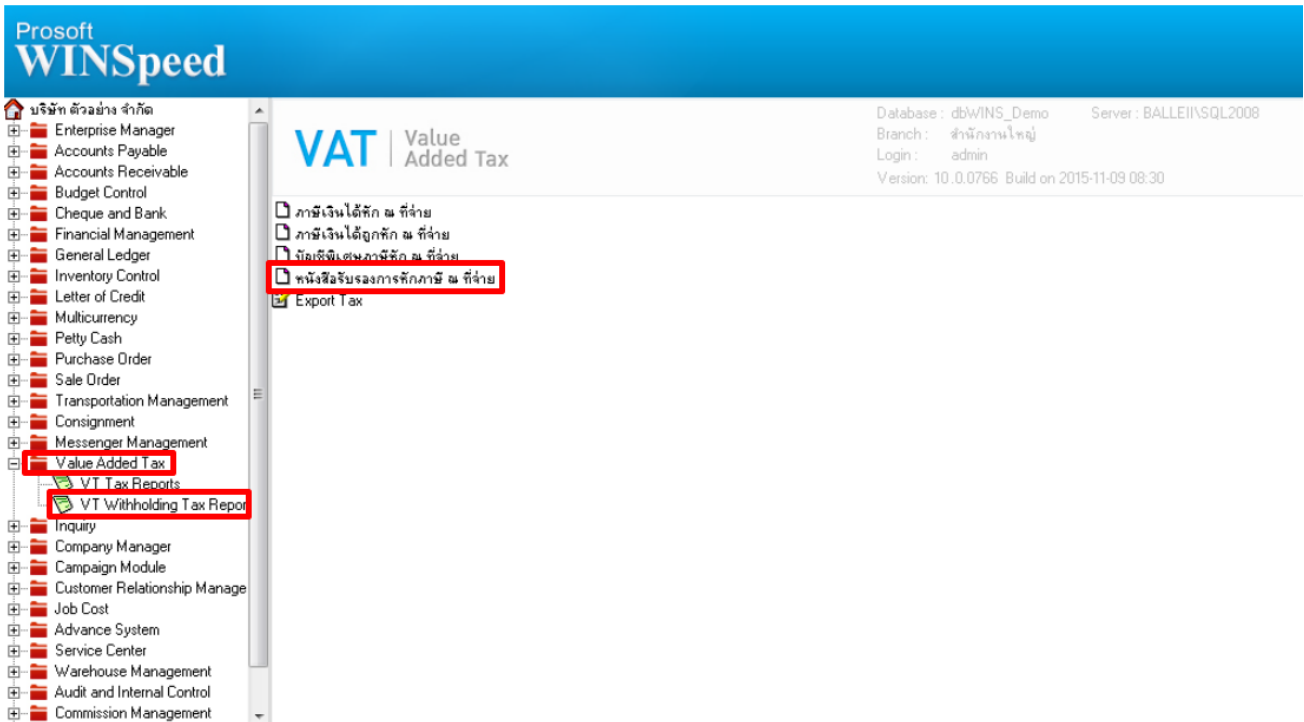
Prosoft
WINSpeed

บริษัท ตัวอย่าง จำกัด
Enterprise Manager
Accounts Payable
Accounts Receivable
Budget Control
Cheque and Bank
Financial Management
General Ledger
Inventory Control
Letter of Credit
Multicurrency
Petty Cash
Purchase Order
Sale Order
Transportation Management
Consignment
Messenger Management
Value Added Tax
VT Tax Reports
VT Withholding Tax Repor
Inquiry
Company Manager
Campaign Module
Customer Relationship Manage
Job Cost
Advance System
Service Center
Warehouse Management
Audit and Internal Control
Commission Management

VAT | Value Added Tax

Database : dbWINS_Demo Server : BALLEII\SQL2008
Branch : สำนักงานใหญ่
Login : admin
Version: 10.0.0766 Build on 2015-11-09 08:30

ภาษีเงินได้หัก ณ ที่จ่าย
ภาษีเงินได้ถูกหัก ณ ที่จ่าย
บัญชีพิเศษภาษีหัก ณ ที่จ่าย
หนังสือรับรองการหักภาษี ณ ที่จ่าย
Export Tax